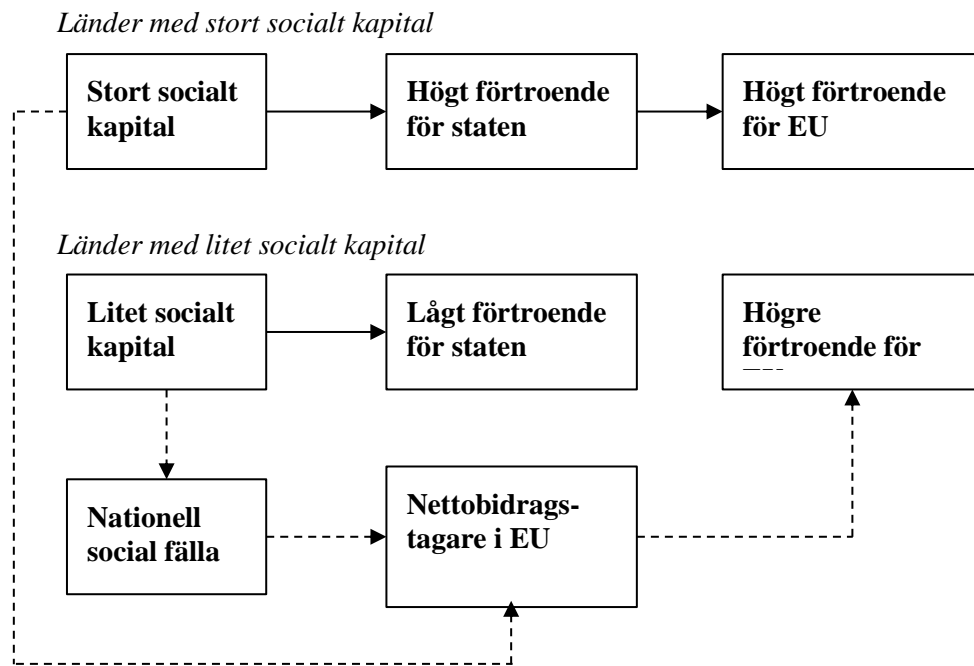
Länder med stort socialt kapital

Stort socialt kapital

Högt förtroende för staten

Högt förtroende för EU

Länder med litet socialt kapital

Litet socialt kapital

Lågt förtroende för staten

Högre förtroende för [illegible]

Nationell social fälla

Nettobidragstagare i EU